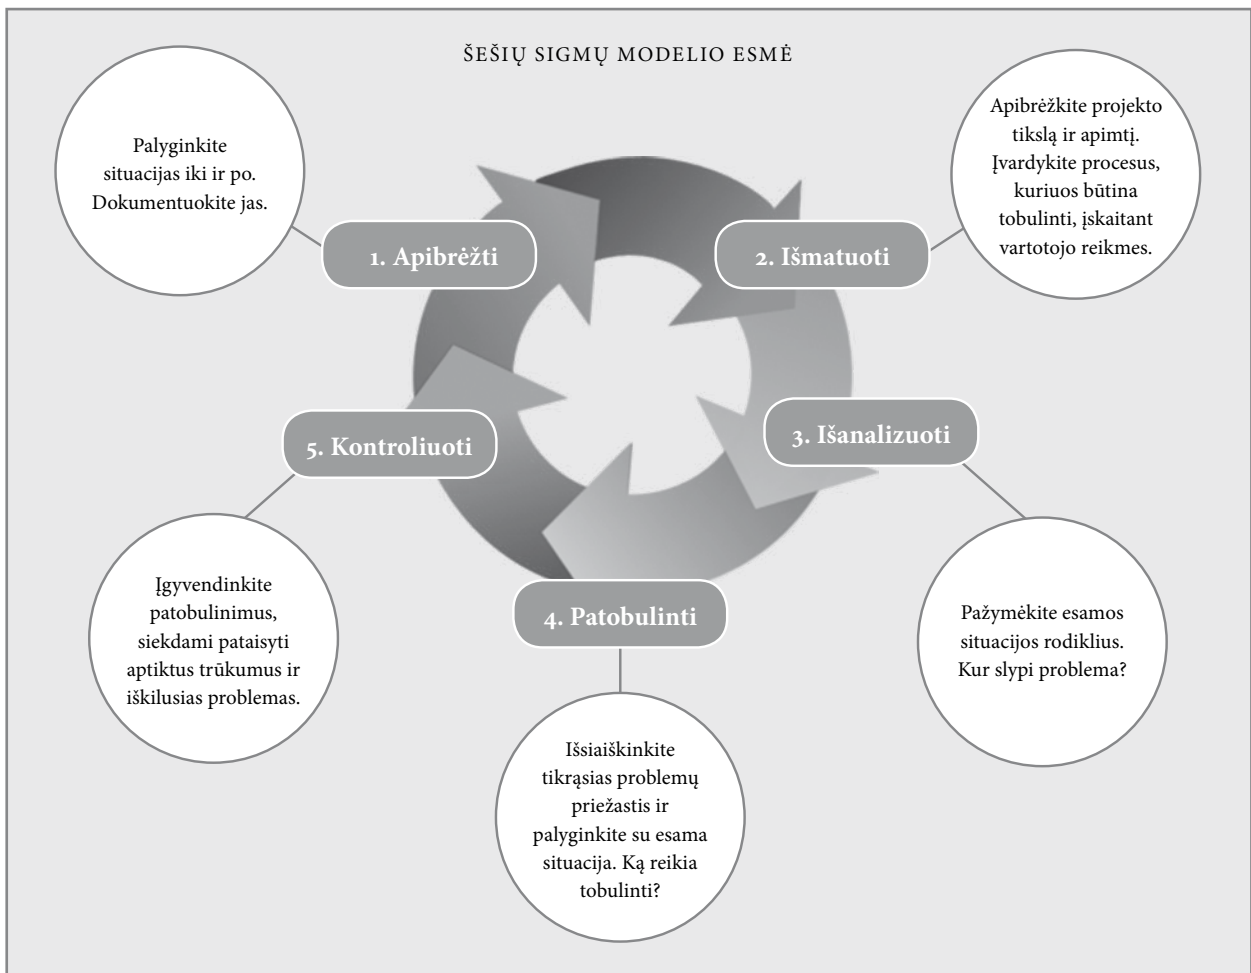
ŠEŠIŲ SIGMŲ MODELIO ESMĖ

Palyginkite situacijas iki ir po. Dokumentuokite jas.

1. Apibrėžti

Apibrėžkite projekto tikslą ir apimtį. Įvardykite procesus, kuriuos būtina tobulinti, įskaitant vartotojo reikmes.

2. Išmatuoti

3. Išanalizuoti

Pažymėkite esamos situacijos rodiklius. Kur slypi problema?

4. Patobulinti

Išsiaiškinkite tikrąsias problemų priežastis ir palyginkite su esama situacija. Ką reikia tobulinti?

5. Kontroliuoti

Įgyvendinkite patobulinimus, siekdami pataisyti aptiktus trūkumus ir iškilusias problemas.